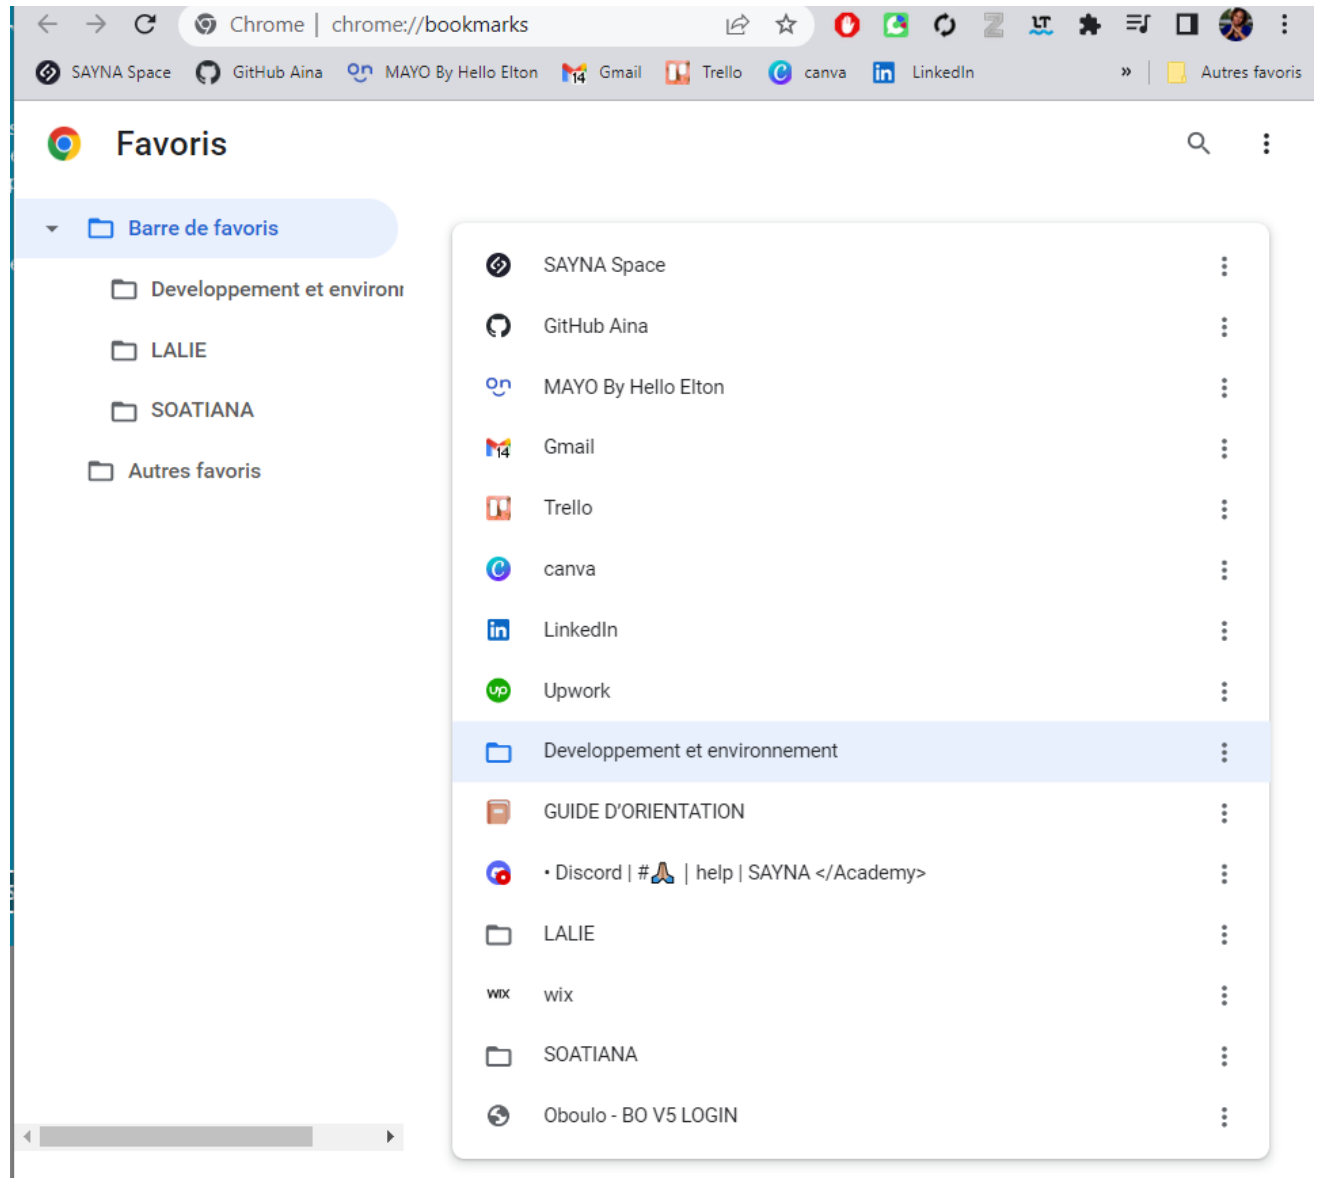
Chrome | chrome://bookmarks

SAYNA Space GitHub Aina MAYO By Hello Elton Gmail Trello canva LinkedIn » Autres favoris

Favoris

Barre de favoris
Developpement et environ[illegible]
LALIE
SOATIANA
Autres favoris

SAYNA Space
GitHub Aina
MAYO By Hello Elton
Gmail
Trello
canva
LinkedIn
Upwork
Developpement et environnement
GUIDE D'ORIENTATION
• Discord | #🙏 | help | SAYNA </Academy>
LALIE
wix
SOATIANA
Oboulo - BO V5 LOGIN